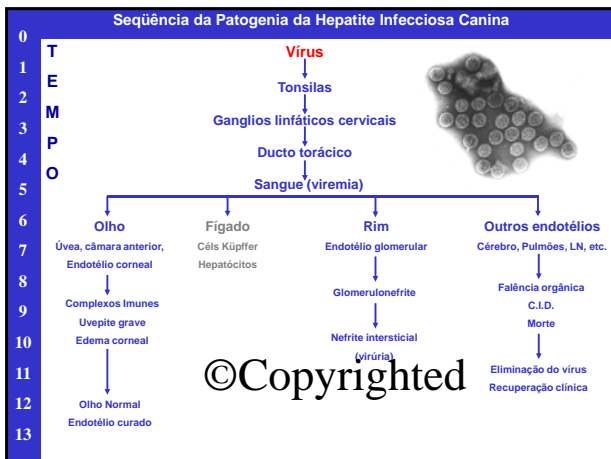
Seqüência da Patogenia da Hepatite Infecciosa Canina

0
1
2
3
4
5
6
7
8
9
10
11
12
13

T
E
M
P
O

Vírus
Tonsilas
Ganglios linfáticos cervicais
Ducto torácico
Sangue (viremia)

Olho
Úvea, câmara anterior,
Endotélio corneal
Complexos Imunes
Uvepite grave
Edema corneal
Olho Normal
Endotélio curado

Fígado
Céls Küpffer
Hepatócitos

Rim
Endotélio glomerular
Glomerulonefrite
Nefrite intersticial
(virúria)

Outros endotélios
Cérebro, Pulmões, LN, etc.
Falência orgânica
C.I.D.
Morte
Eliminação do vírus
Recuperação clínica

©Copyrighted